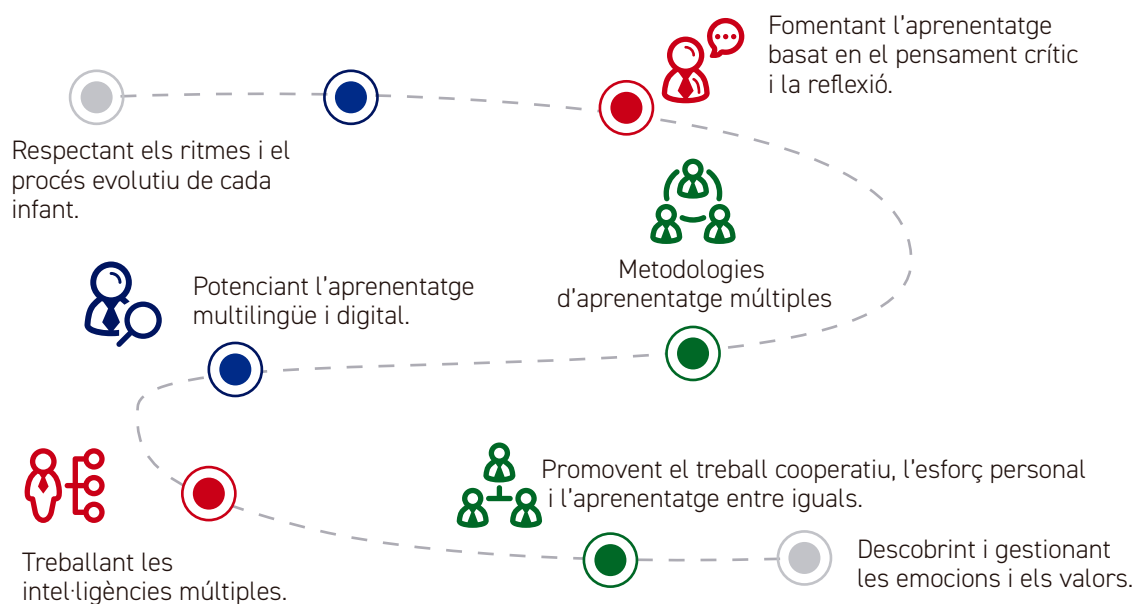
Fomentant l'aprenentatge basat en el pensament crític i la reflexió.

Respectant els ritmes i el procés evolutiu de cada infant.

Metodologies d'aprenentatge múltiples

Potenciant l'aprenentatge multilingüe i digital.

Promovent el treball cooperatiu, l'esforç personal i l'aprenentatge entre iguals.

Treballant les intel·ligències múltiples.

Descobrint i gestionant les emocions i els valors.